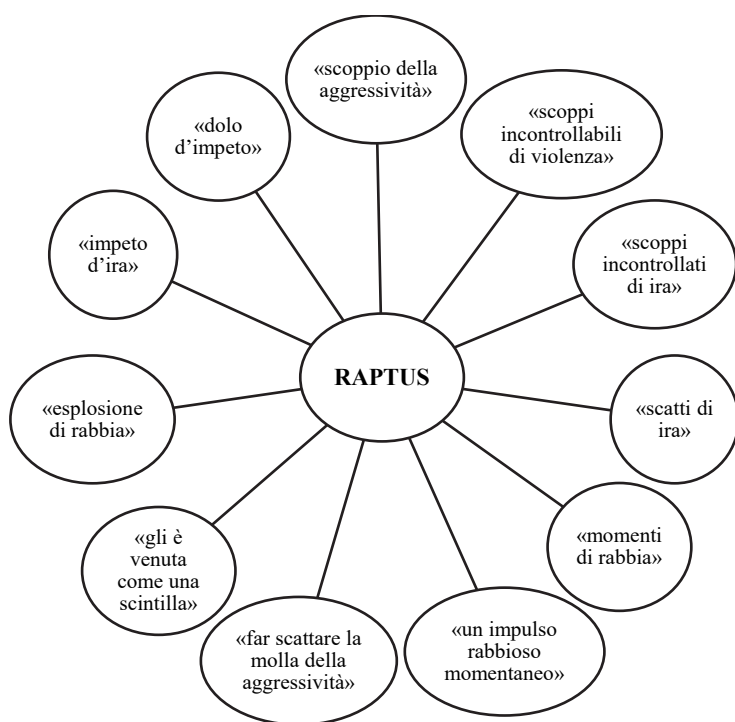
RAPTUS

«scoppio della aggressività»

«scoppi incontrollabili di violenza»

«scoppi incontrollati di ira»

«scatti di ira»

«momenti di rabbia»

«un impulso rabbioso momentaneo»

«far scattare la molla della aggressività»

«gli è venuta come una scintilla»

«esplosione di rabbia»

«impeto d'ira»

«dolo d'impeto»